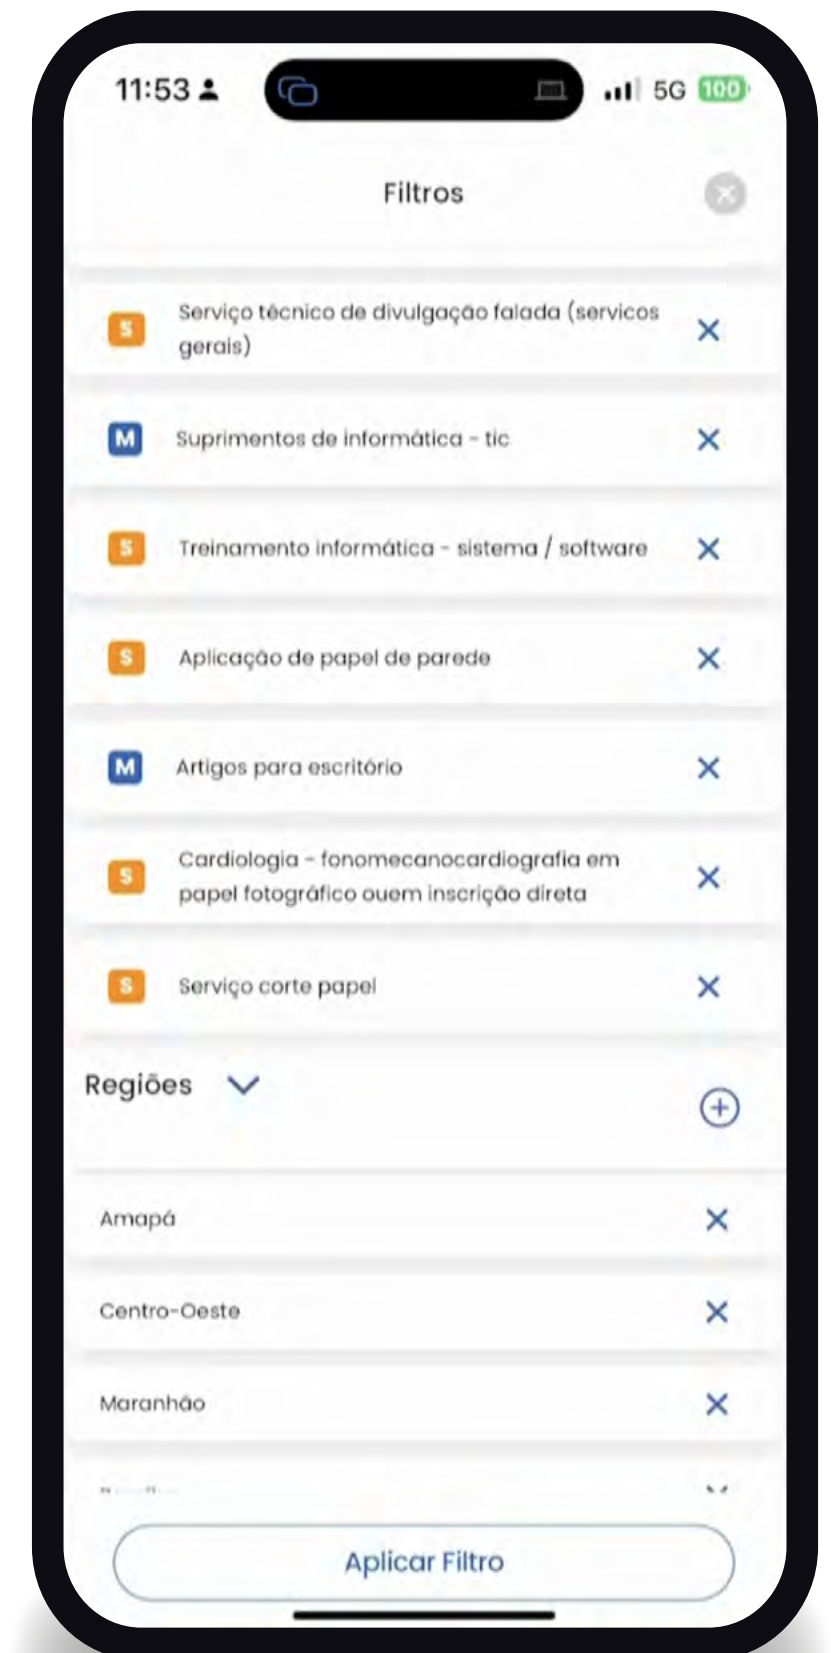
11:53

5G 100

Filtros

S Serviço técnico de divulgação falada (servicos gerais) ×

M Suprimentos de informática - tic ×

S Treinamento informática - sistema / software ×

S Aplicação de papel de parede ×

M Artigos para escritório ×

S Cardiologia - fonomecanocardiografia em papel fotográfico ouem inscrição direta ×

S Serviço corte papel ×

Regiões

Amapá ×

Centro-Oeste ×

Maranhão ×

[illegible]

Aplicar Filtro